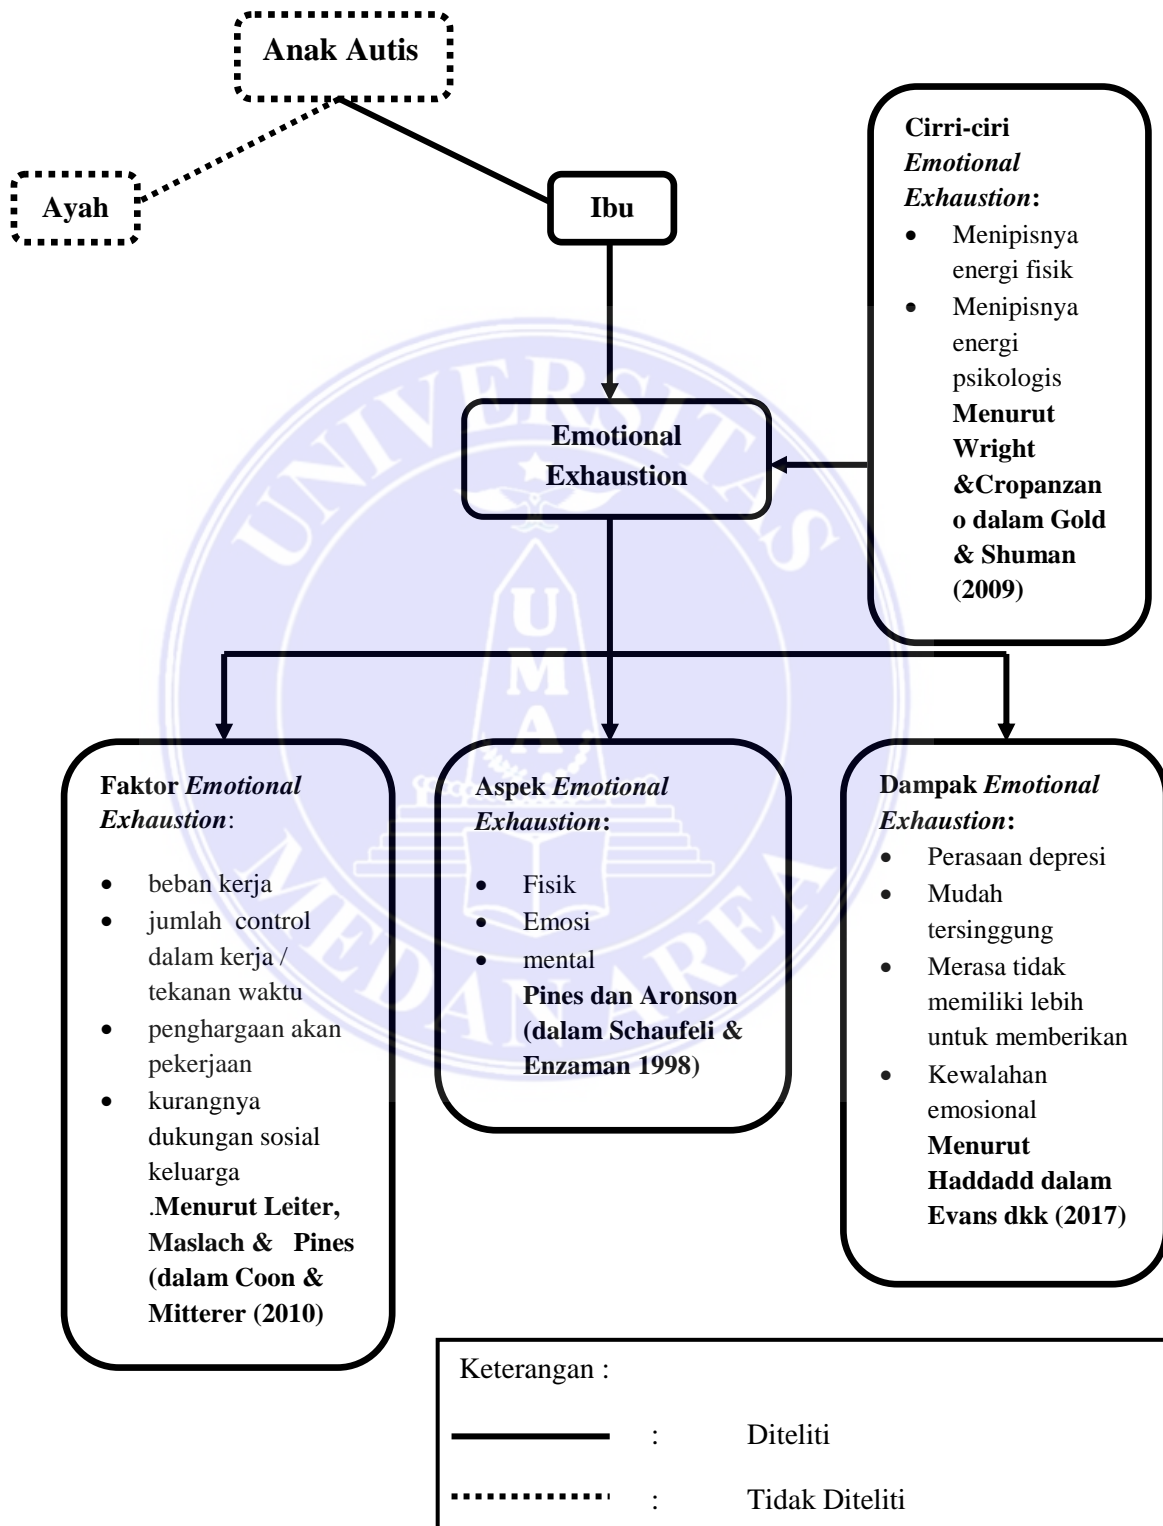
Anak Autis

Ayah

Ibu

Cirri-ciri *Emotional Exhaustion*:
- Menipisnya energi fisik
- Menipisnya energi psikologis

**Menurut Wright &Cropanzano dalam Gold & Shuman (2009)**

Emotional Exhaustion

Faktor *Emotional Exhaustion*:
- beban kerja
- jumlah control dalam kerja / tekanan waktu
- penghargaan akan pekerjaan
- kurangnya dukungan sosial keluarga

.**Menurut Leiter, Maslach & Pines (dalam Coon & Mitterer (2010)**

Aspek *Emotional Exhaustion*:
- Fisik
- Emosi
- mental

**Pines dan Aronson (dalam Schaufeli & Enzaman 1998)**

Dampak *Emotional Exhaustion*:
- Perasaan depresi
- Mudah tersinggung
- Merasa tidak memiliki lebih untuk memberikan
- Kewalahan emosional

**Menurut Haddadd dalam Evans dkk (2017)**

Keterangan :

: Diteliti

: Tidak Diteliti